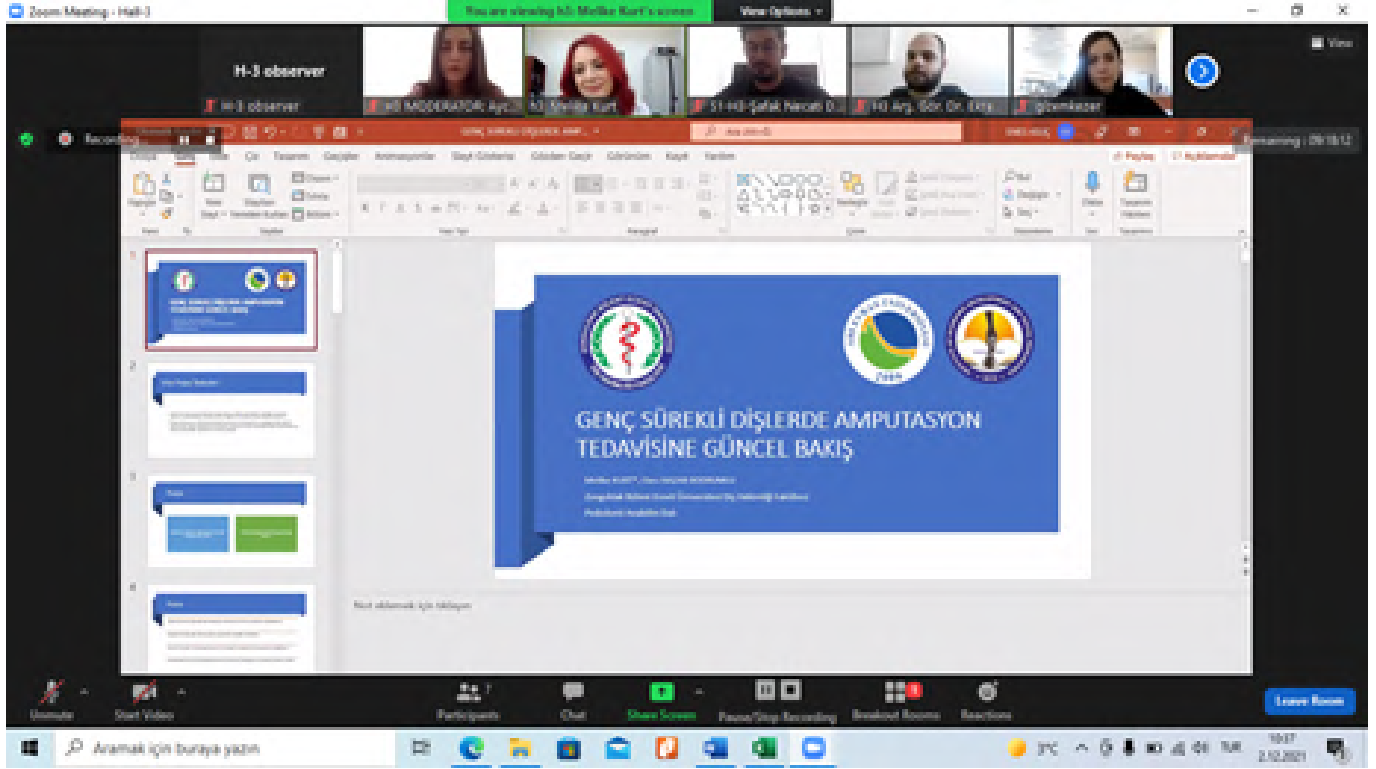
Zoom Meeting - Hall-3

You are viewing Melike Kurt's screen

View Options

View

H-3 observer

H-3 observer

H3 MODERATÖR: Ayç...

H3 Melike Kurt

S1-H3-Şafak Necati D...

H3 Arş. Gör. Dr. Ertuğ...

gizemkazan

Recording

Remaining : 09:18:12

GENÇ SÜREKLİ DİŞLERDE AMP...

Ara (Alt+Q)

Dosya Giriş Ekle Çiz Tasarım Geçişler Animasyonlar Slayt Gösterisi Gözden Geçir Görünüm Kayıt Yardım

Paylaş

Açıklamalar

Yapıştır

Yeni Slayt

Slaytları Yeniden Kullan

Düzen

Sıfırla

Bölüm

Pano

Slaytlar

Yazı Tipi

Paragraf

Çizim

Düzenleme

Ses

Tasarımcı

Bul

Değiştir

Seç

Dikte

Tasarım Fikirleri

GENÇ SÜREKLİ DİŞLERDE AMPUTASYON TEDAVİSİNE GÜNCEL BAKIŞ

Melike KURT, Ebru HAZAR BODRUMLU

Zonguldak Bülent Ecevit Üniversitesi Diş Hekimliği Fakültesi

Pedodonti Anabilim Dalı

Not eklemek için tıklayın

1

2

3

4

Unmute

Start Video

Participants

Chat

Share Screen

Pause/Stop Recording

Breakout Rooms

Reactions

Leave Room

Aramak için buraya yazın

3°C

TUR

10:37

2.12.2021